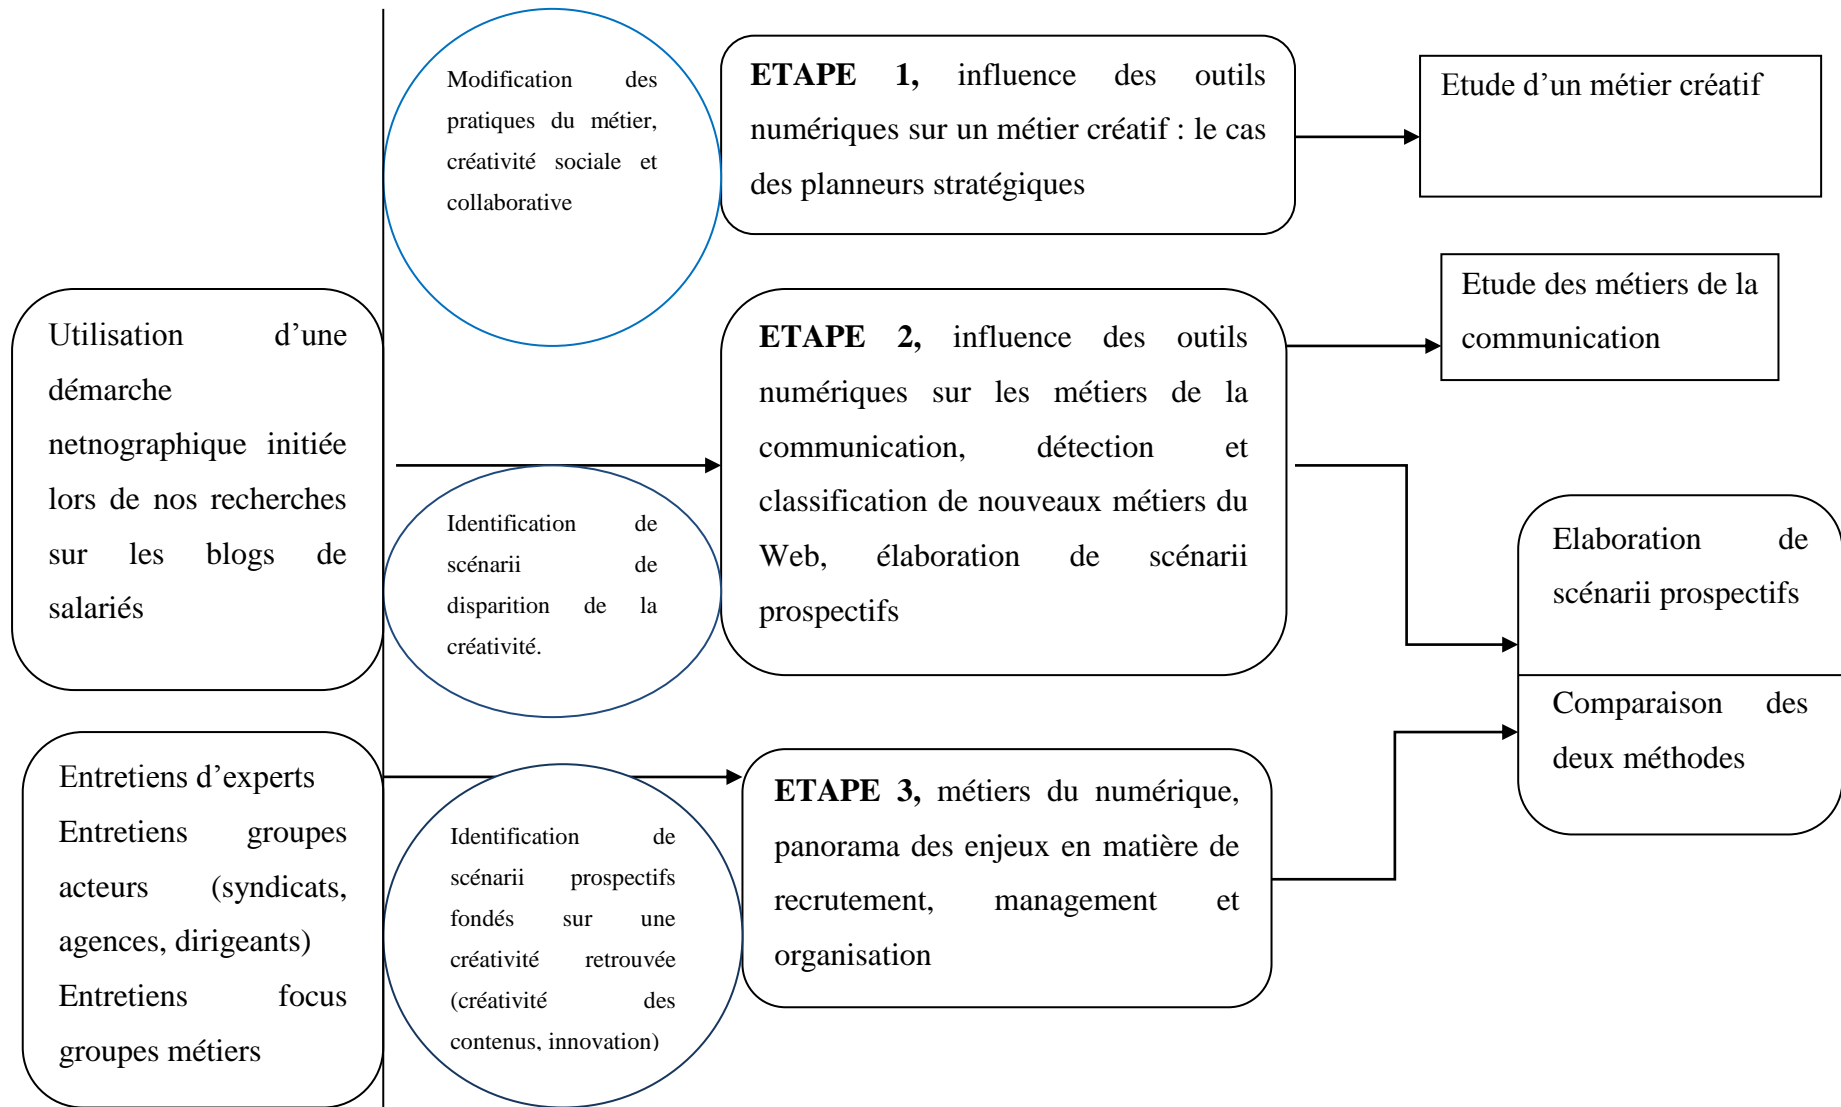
Utilisation d'une démarche netnographique initiée lors de nos recherches sur les blogs de salariés

Entretiens d'experts
Entretiens groupes acteurs (syndicats, agences, dirigeants)
Entretiens focus groupes métiers

Modification des pratiques du métier, créativité sociale et collaborative

Identification de scénarii de disparition de la créativité.

Identification de scénarii prospectifs fondés sur une créativité retrouvée (créativité des contenus, innovation)

**ETAPE 1,** influence des outils numériques sur un métier créatif : le cas des planneurs stratégiques

**ETAPE 2,** influence des outils numériques sur les métiers de la communication, détection et classification de nouveaux métiers du Web, élaboration de scénarii prospectifs

**ETAPE 3,** métiers du numérique, panorama des enjeux en matière de recrutement, management et organisation

Etude d'un métier créatif

Etude des métiers de la communication

Elaboration de scénarii prospectifs

Comparaison des deux méthodes